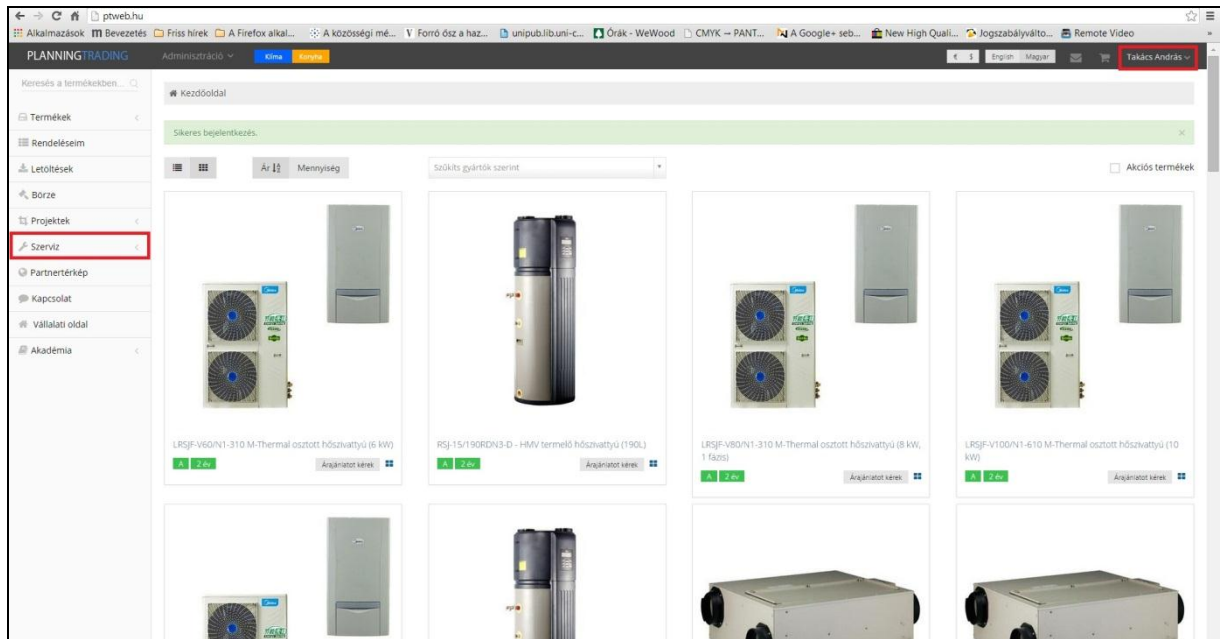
ptweb.hu

Alkalmazások Bevezetés Friss hírek A Firefox alkal... A közösségi mé... Forró ősz a haz... unipub.lib.uni-c... Órák - WeWood CMYK → PANT... A Google+ seb... New High Quali... Jogszabályválto... Remote Video

PLANNINGTRADING Adminisztráció Klíma Konyha € $ English Magyar Takács András

Keresés a termékekben...

Termékek
Rendeléseim
Letöltések
Börze
Projektek
Szerviz
Partnertérkép
Kapcsolat
Vállalati oldal
Akadémia

Kezdőoldal

Sikeres bejelentkezés.

Ár Mennyiség Szűkíts gyártók szerint Akciós termékek

LRSJF-V60/N1-310 M-Thermal osztott hőszivattyú (6 kW)
A 2 év Árajánlatot kérek

RSJ-15/190RDN3-D - HMV termelő hőszivattyú (190L)
A 2 év Árajánlatot kérek

LRSJF-V80/N1-310 M-Thermal osztott hőszivattyú (8 kW, 1 fázis)
A 2 év Árajánlatot kérek

LRSJF-V100/N1-610 M-Thermal osztott hőszivattyú (10 kW)
A 2 év Árajánlatot kérek